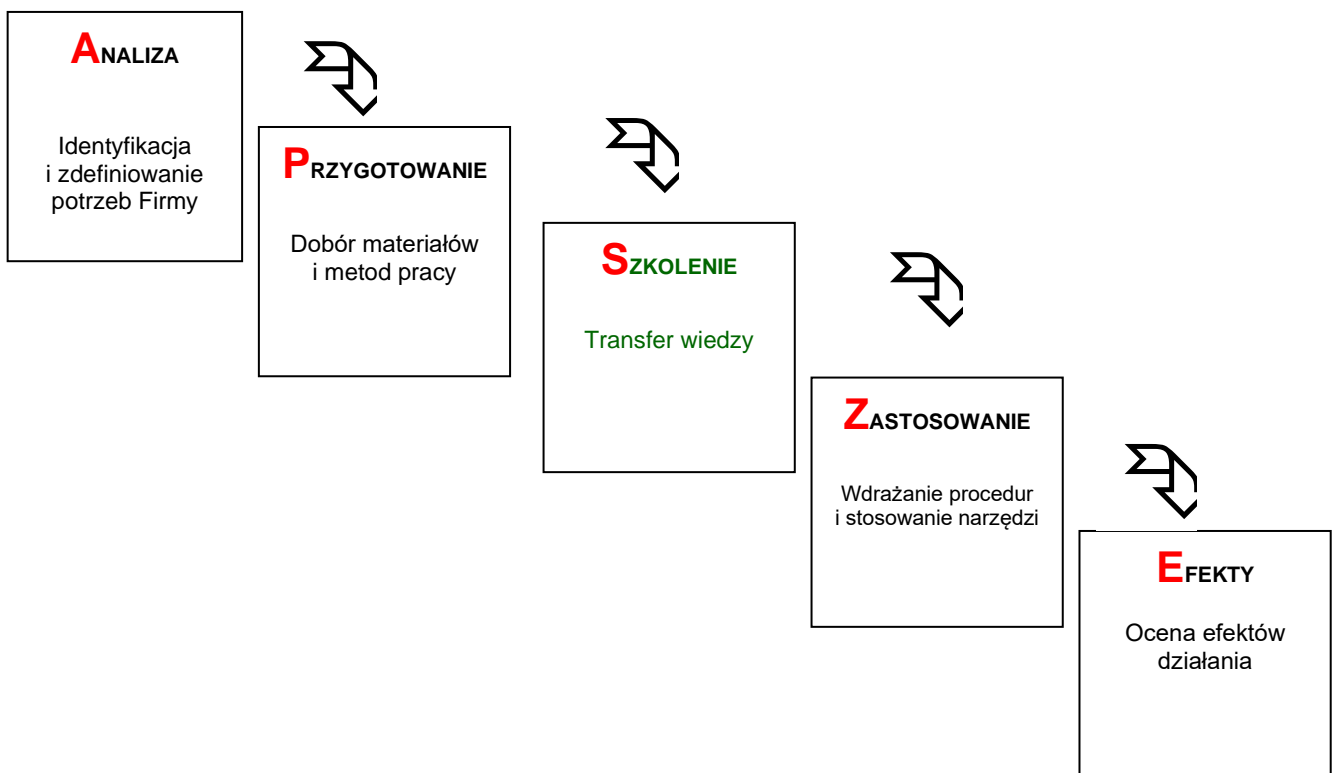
ANALIZA

Identyfikacja i zdefiniowanie potrzeb Firmy

PRZYGOTOWANIE

Dobór materiałów i metod pracy

SZKOLENIE

Transfer wiedzy

ZASTOSOWANIE

Wdrażanie procedur i stosowanie narzędzi

EFEKTY

Ocena efektów działania